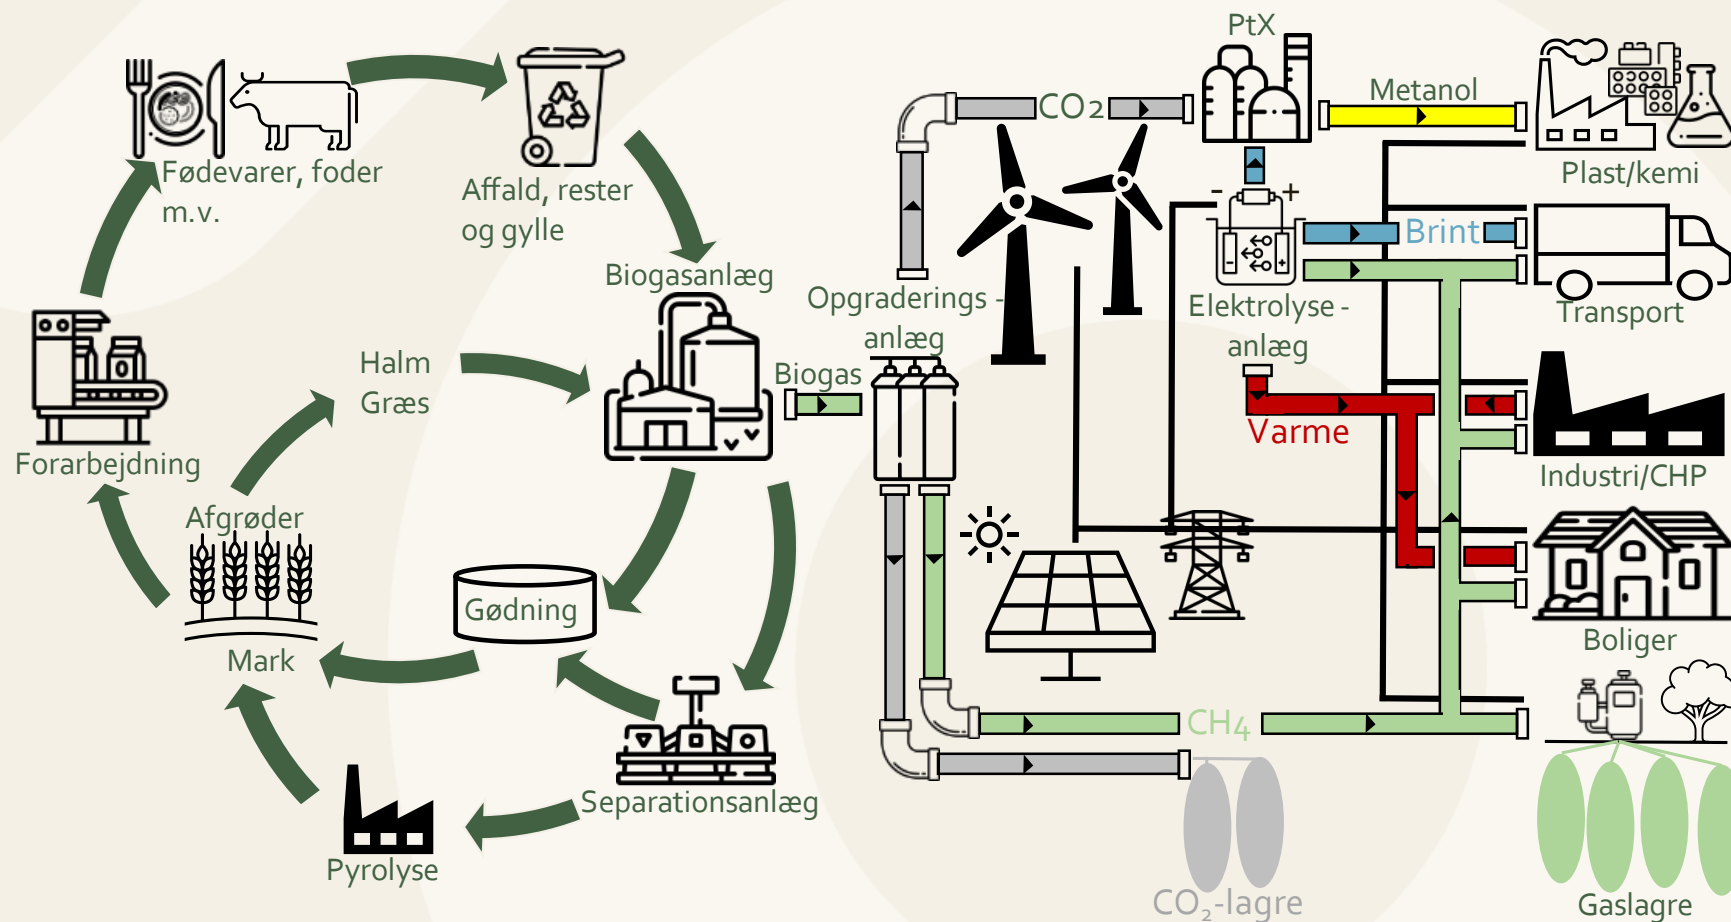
Fødevarer, foder m.v.

Affald, rester og gylle

Biogasanlæg

Halm Græs

Forarbejdning

Afgrøder

Mark

Gødning

Separationsanlæg

Pyrolyse

PtX

$CO_2$

Metanol

Plast/kemi

Brint

Transport

Opgraderings - anlæg

Elektrolyse - anlæg

Biogas

Varme

Industri/CHP

Boliger

$CH_4$

$CO_2$-lagre

Gaslagre